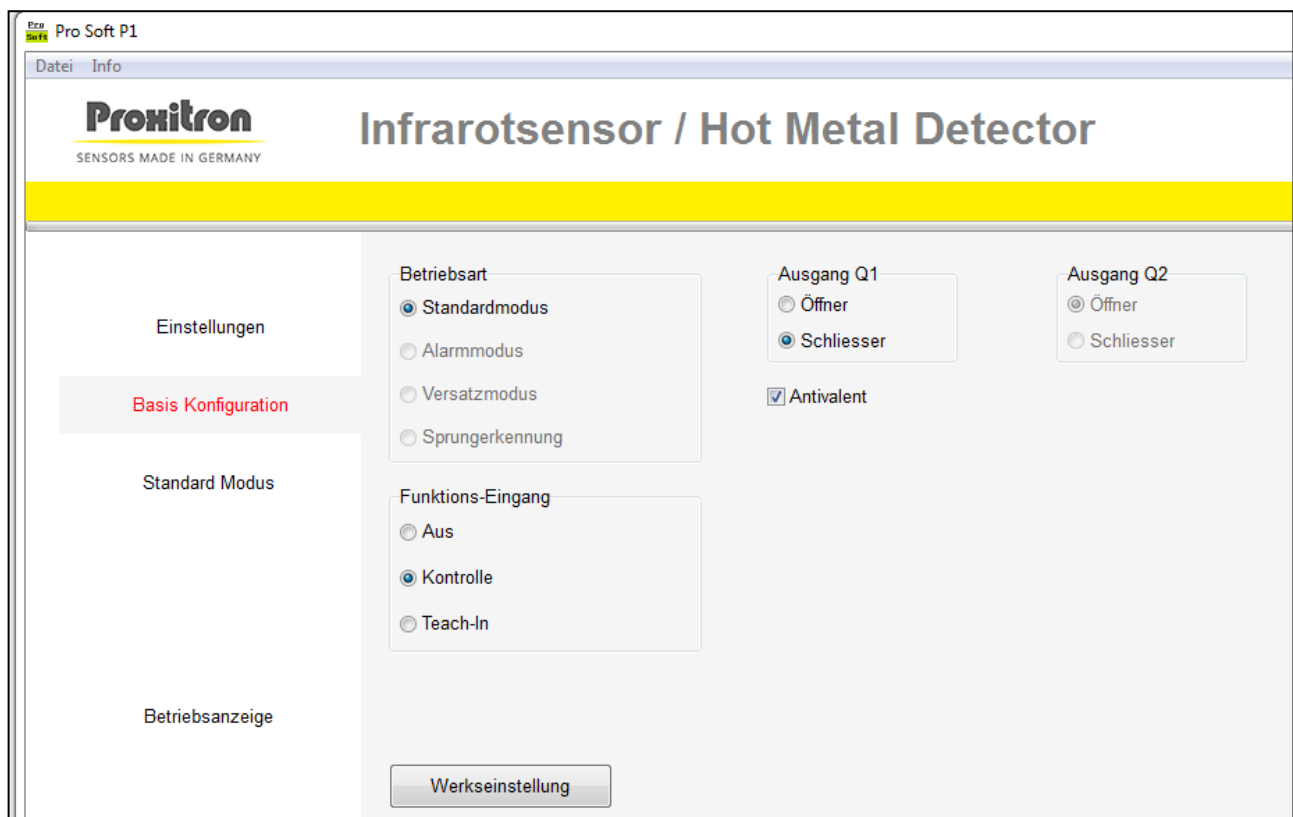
Pro Soft Pro Soft P1

Datei Info

Proxitron
SENSORS MADE IN GERMANY

Infrarotsensor / Hot Metal Detector

Einstellungen

Basis Konfiguration

Standard Modus

Betriebsanzeige

Betriebsart
Standardmodus
Alarmmodus
Versatzmodus
Sprungerkennung

Funktions-Eingang
Aus
Kontrolle
Teach-In

Ausgang Q1
Öffner
Schliesser

Antivalent

Ausgang Q2
Öffner
Schliesser

Werkseinstellung